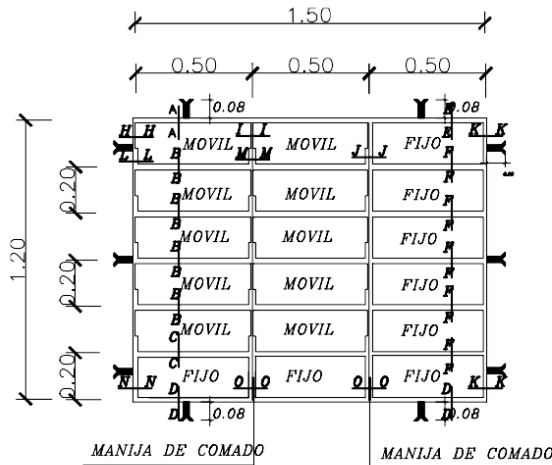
1.50

0.50 0.50 0.50

0.08 0.08

A A

H H MOVIL I I MOVIL J J FIJO E K K

L L B M M F

B F

B MOVIL MOVIL FIJO F

B F

B MOVIL MOVIL FIJO F

B F

B MOVIL MOVIL FIJO F

B F

B MOVIL MOVIL FIJO F

C F

C F

N N FIJO O O FIJO O O FIJO K K

D D

D 0.08 D 0.08

1.20

0.20

0.20

0.20

0.20

MANIJA DE COMADO

MANIJA DE COMADO